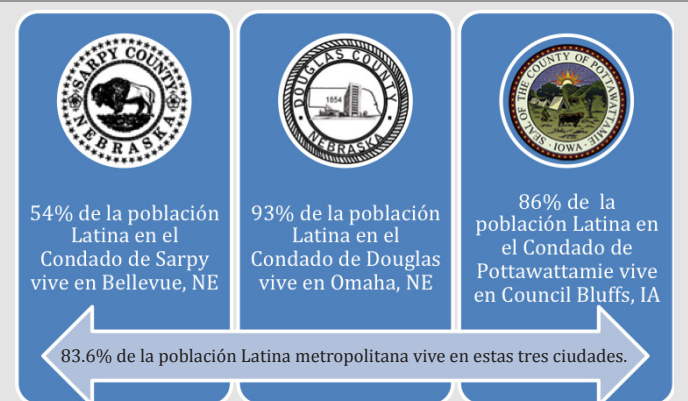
SARPY COUNTY NEBRASKA

54% de la población Latina en el Condado de Sarpy vive en Bellevue, NE

DOUGLAS COUNTY 1854 NEBRASKA

93% de la población Latina en el Condado de Douglas vive en Omaha, NE

SEAL OF THE COUNTY OF POTTAWATTAMIE IOWA

86% de la población Latina en el Condado de Pottawattamie vive en Council Bluffs, IA

83.6% de la población Latina metropolitana vive en estas tres ciudades.